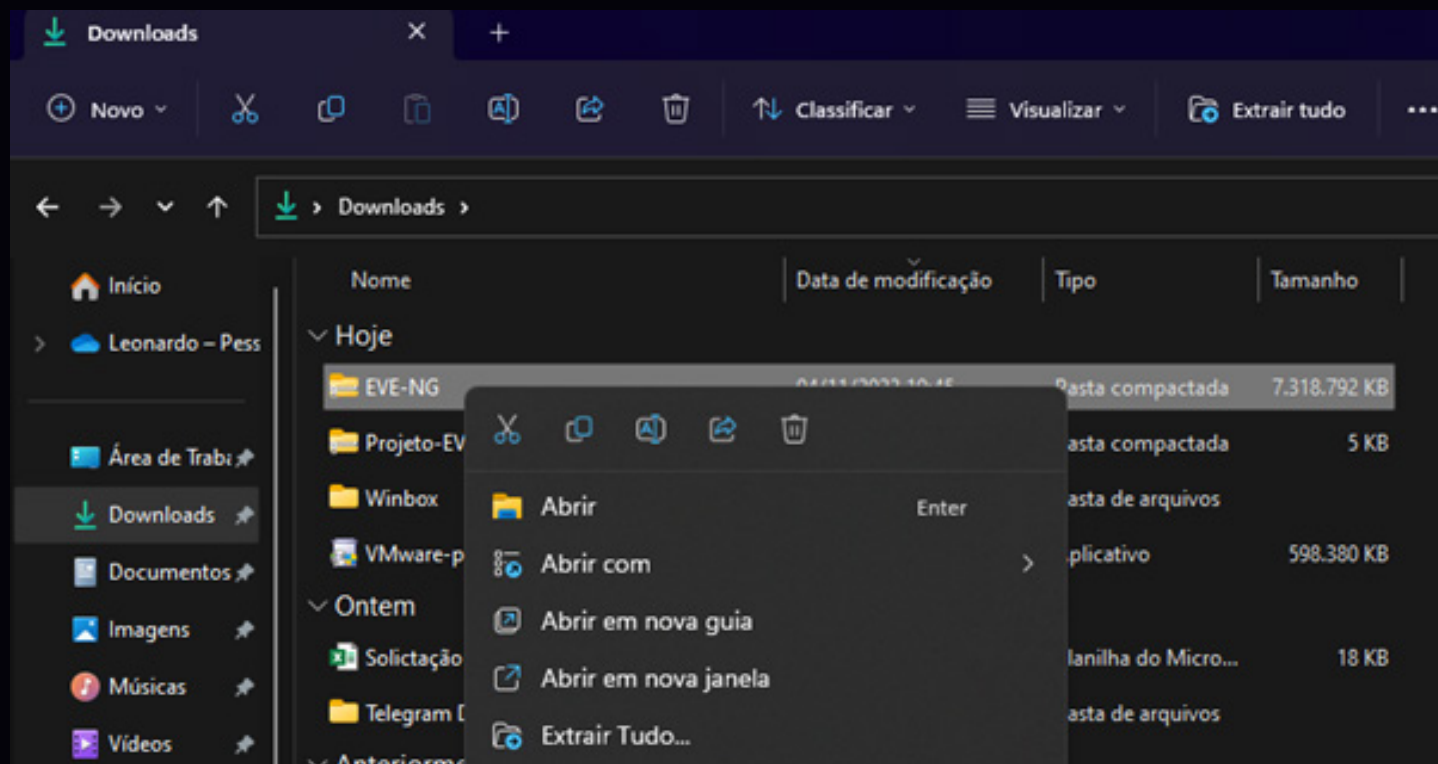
Downloads ✕ +

Novo Classificar Visualizar Extrair tudo ...

Downloads >

Início
Leonardo – Pess
Área de Traba
Downloads
Documentos
Imagens
Músicas
Vídeos

| Nome | Data de modificação | Tipo | Tamanho |
|---|---|---|---|
| Hoje | | | |
| EVE-NG | 04/11/2022 10:45 | Pasta compactada | 7.318.792 KB |
| Projeto-EV | | asta compactada | 5 KB |
| Winbox | | asta de arquivos | |
| VMware-p | | plicativo | 598.380 KB |
| Ontem | | | |
| Solictação | | lanilha do Micro... | 18 KB |
| Telegram D | | asta de arquivos | |
| Anteriorm | | | |

Abrir Enter
Abrir com >
Abrir em nova guia
Abrir em nova janela
Extrair Tudo...